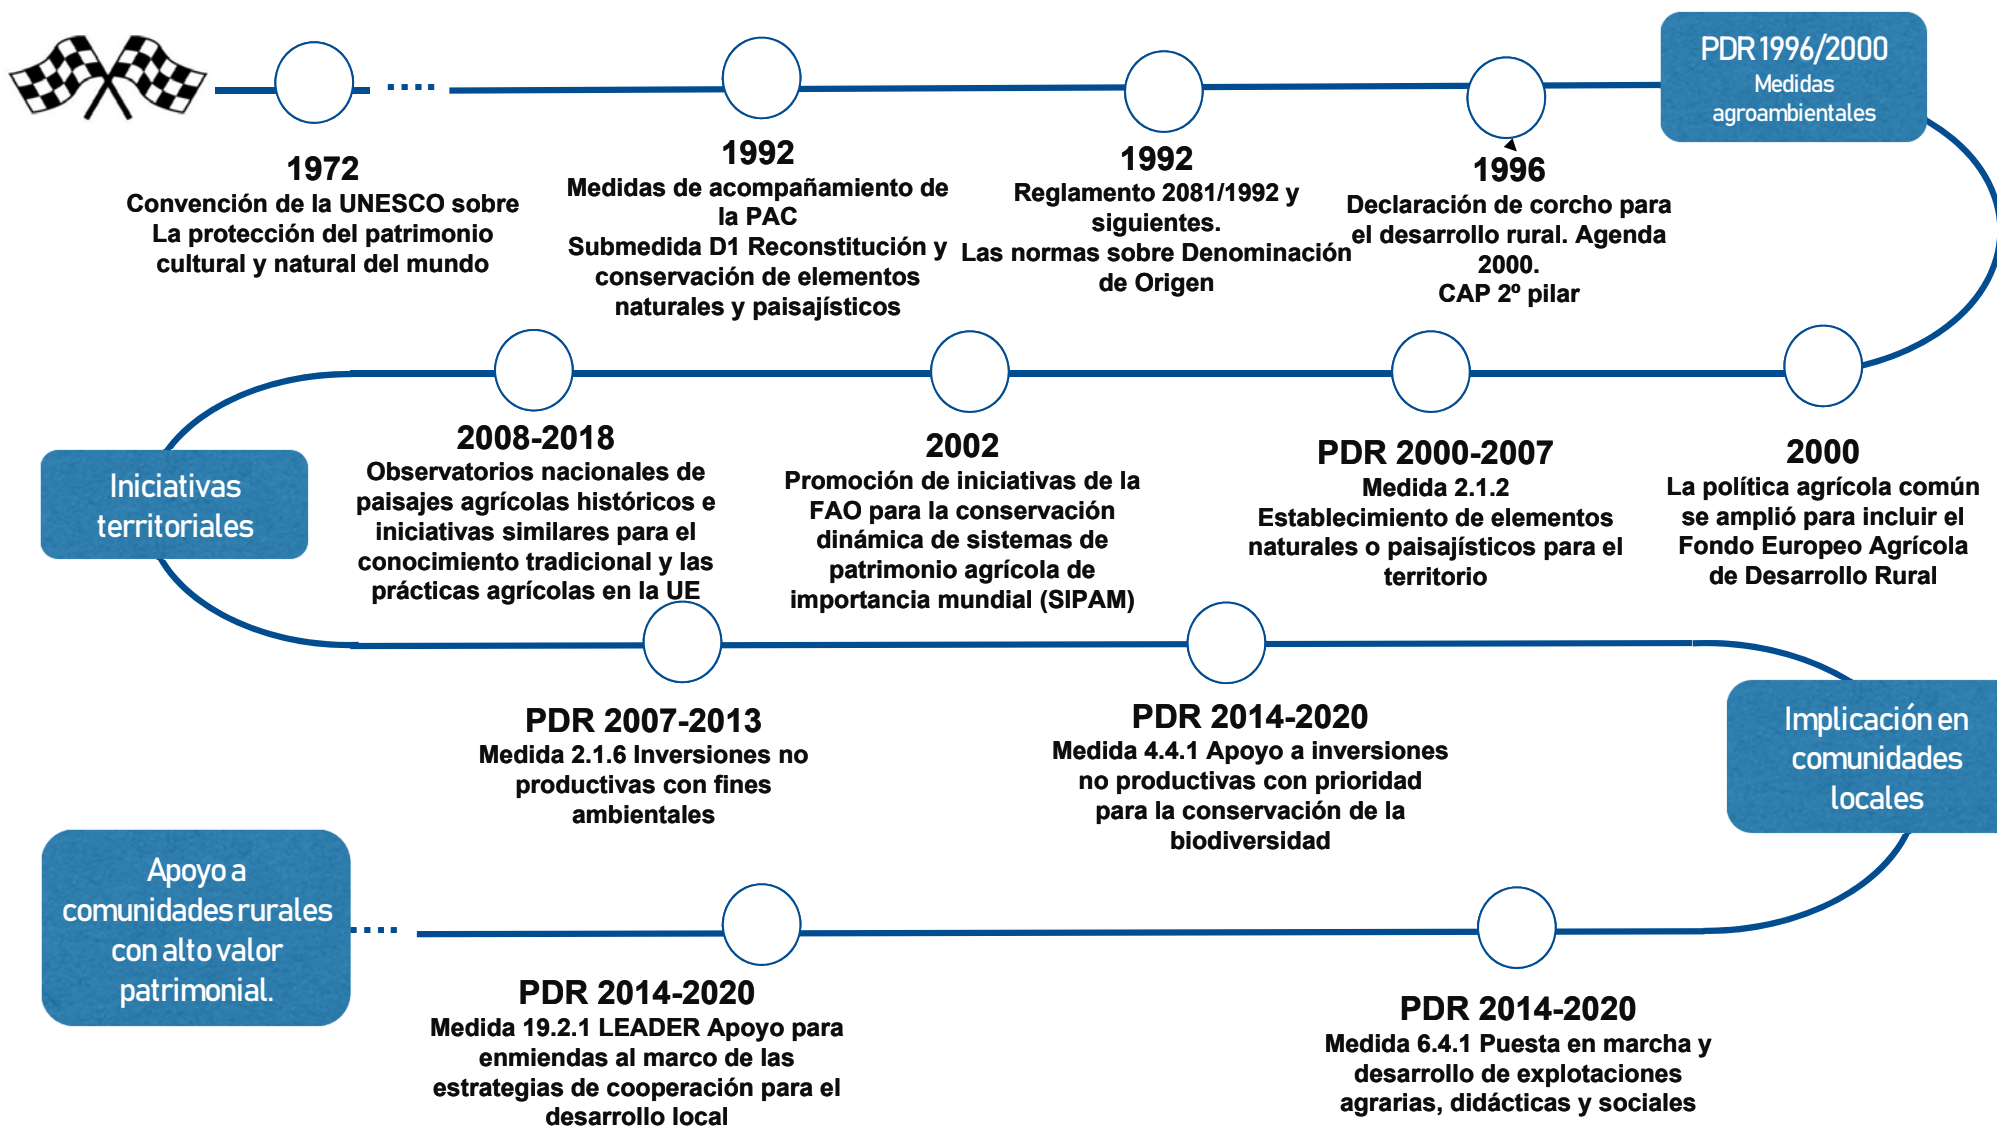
1972
Convención de la UNESCO sobre La protección del patrimonio cultural y natural del mundo

1992
Medidas de acompañamiento de la PAC
Submedida D1 Reconstitución y conservación de elementos naturales y paisajísticos

1992
Reglamento 2081/1992 y siguientes.
Las normas sobre Denominación de Origen

1996
Declaración de corcho para el desarrollo rural. Agenda 2000.
CAP 2º pilar

PDR 1996/2000
Medidas agroambientales

2000
La política agrícola común se amplió para incluir el Fondo Europeo Agrícola de Desarrollo Rural

PDR 2000-2007
Medida 2.1.2
Establecimiento de elementos naturales o paisajísticos para el territorio

2002
Promoción de iniciativas de la FAO para la conservación dinámica de sistemas de patrimonio agrícola de importancia mundial (SIPAM)

2008-2018
Observatorios nacionales de paisajes agrícolas históricos e iniciativas similares para el conocimiento tradicional y las prácticas agrícolas en la UE

Iniciativas territoriales

PDR 2007-2013
Medida 2.1.6 Inversiones no productivas con fines ambientales

PDR 2014-2020
Medida 4.4.1 Apoyo a inversiones no productivas con prioridad para la conservación de la biodiversidad

Implicación en comunidades locales

PDR 2014-2020
Medida 6.4.1 Puesta en marcha y desarrollo de explotaciones agrarias, didácticas y sociales

PDR 2014-2020
Medida 19.2.1 LEADER Apoyo para enmiendas al marco de las estrategias de cooperación para el desarrollo local

Apoyo a comunidades rurales con alto valor patrimonial.